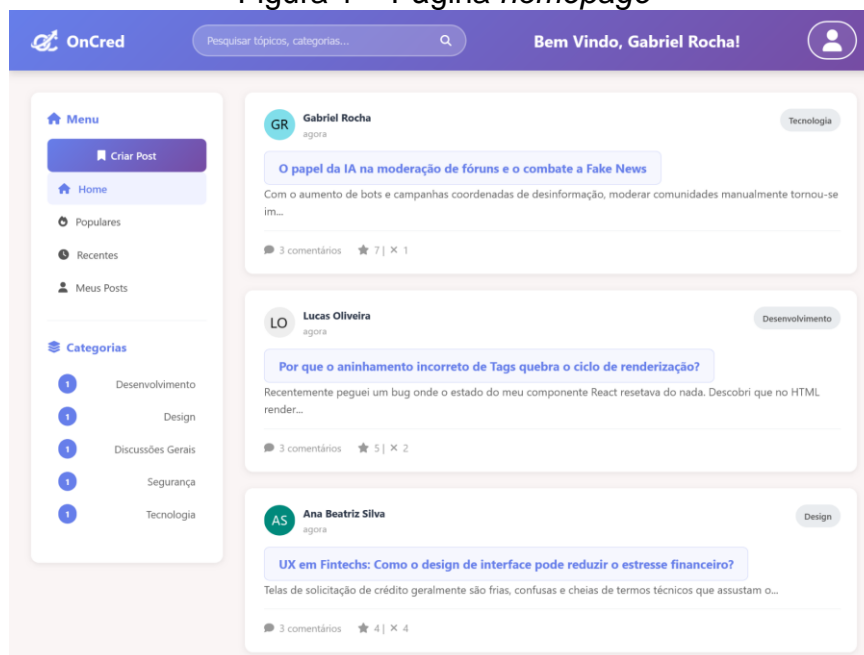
Figura 1 – Página *homepage*

OnCred

Pesquisar tópicos, categorias...

Bem Vindo, Gabriel Rocha!

Menu

Criar Post

Home

Populares

Recentes

Meus Posts

Categorias

1 Desenvolvimento

1 Design

1 Discussões Gerais

1 Segurança

1 Tecnologia

GR Gabriel Rocha
agora

Tecnologia

O papel da IA na moderação de fóruns e o combate a Fake News

Com o aumento de bots e campanhas coordenadas de desinformação, moderar comunidades manualmente tornou-se im...

3 comentários 7 | ✕ 1

LO Lucas Oliveira
agora

Desenvolvimento

Por que o aninhamento incorreto de Tags quebra o ciclo de renderização?

Recentemente peguei um bug onde o estado do meu componente React resetava do nada. Descobri que no HTML render...

3 comentários 5 | ✕ 2

AS Ana Beatriz Silva
agora

Design

UX em Fintechs: Como o design de interface pode reduzir o estresse financeiro?

Telas de solicitação de crédito geralmente são frias, confusas e cheias de termos técnicos que assustam o...

3 comentários 4 | ✕ 4